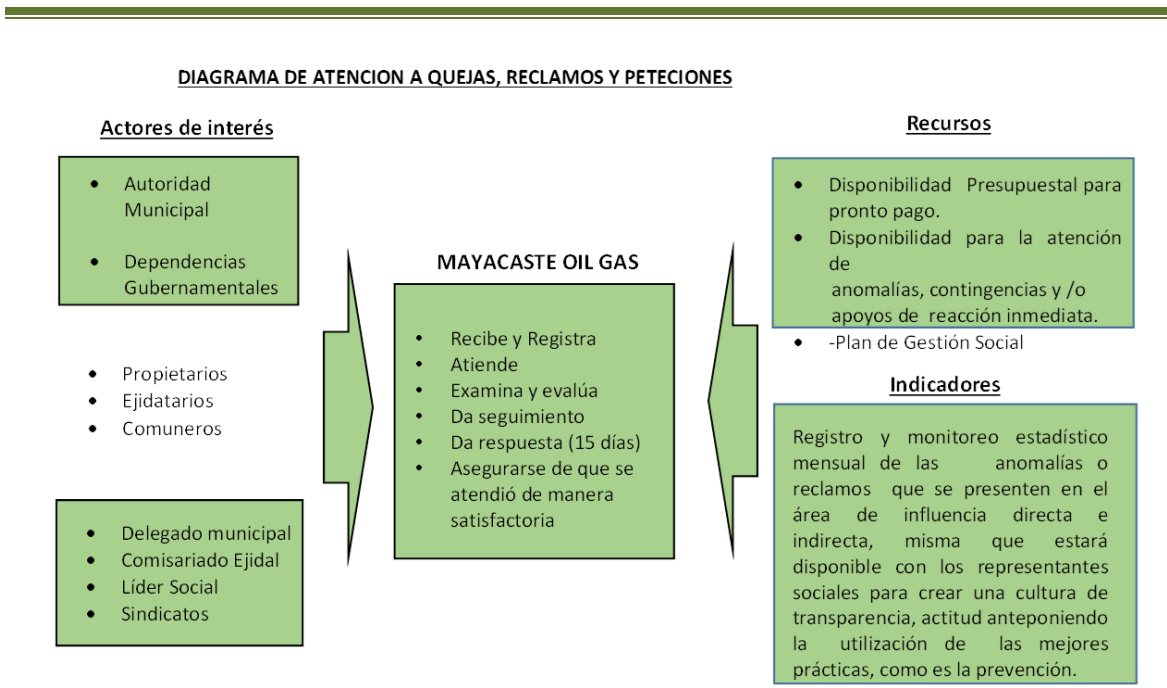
DIAGRAMA DE ATENCION A QUEJAS, RECLAMOS Y PETECIONES

Actores de interés

- Autoridad Municipal
- Dependencias Gubernamentales

- Propietarios
- Ejidatarios
- Comuneros

- Delegado municipal
- Comisariado Ejidal
- Líder Social
- Sindicatos

MAYACASTE OIL GAS

- Recibe y Registra
- Atiende
- Examina y evalúa
- Da seguimiento
- Da respuesta (15 días)
- Asegurarse de que se atendió de manera satisfactoria

Recursos

- Disponibilidad Presupuestal para pronto pago.
- Disponibilidad para la atención de anomalías, contingencias y /o apoyos de reacción inmediata.
- -Plan de Gestión Social

Indicadores

Registro y monitoreo estadístico mensual de las anomalías o reclamos que se presenten en el área de influencia directa e indirecta, misma que estará disponible con los representantes sociales para crear una cultura de transparencia, actitud anteponiendo la utilización de las mejores prácticas, como es la prevención.